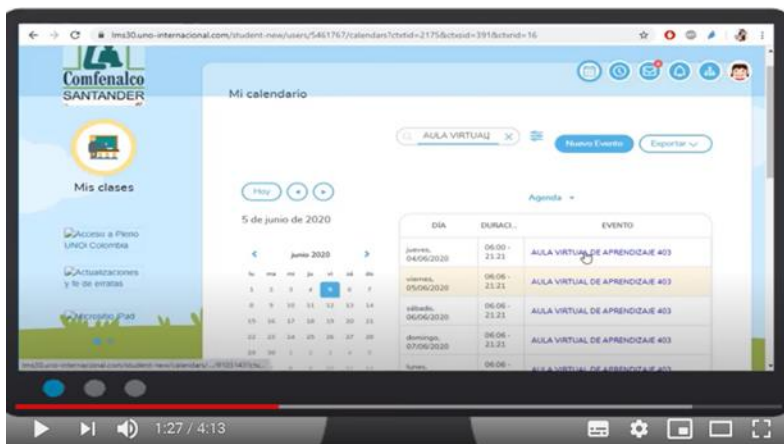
lms30.uno-internacional.com/student-new/users/5461767/calendars?ctxtid=2175&ctxoid=391&ctxrid=16

Comfenalco SANTANDER

Mi calendario

Mis clases

AULA VIRTUAL

Nuevo Evento

Exportar

Hoy

5 de junio de 2020

Agenda

Acceso a Pleno UNOi Colombia

Actualizaciones y fe de erratas

Microsoft iPad

junio 2020

| lu | ma | mi | ju | vi | sá | do |
|---|---|---|---|---|---|---|
| 1 | 2 | 3 | 4 | 5 | 6 | 7 |
| 8 | 9 | 10 | 11 | 12 | 13 | 14 |
| 15 | 16 | 17 | 18 | 19 | 20 | 21 |
| 22 | 23 | 24 | 25 | 26 | 27 | 28 |
| 29 | 30 | 1 | 2 | 3 | 4 | 5 |

| DÍA | DURACI... | EVENTO |
|---|---|---|
| jueves, 04/06/2020 | 06:00 - 21:21 | AULA VIRTUAL DE APRENDIZAJE 403 |
| viernes, 05/06/2020 | 06:06 - 21:21 | AULA VIRTUAL DE APRENDIZAJE 403 |
| sábado, 06/06/2020 | 06:06 - 21:21 | AULA VIRTUAL DE APRENDIZAJE 403 |
| domingo, 07/06/2020 | 06:06 - 21:21 | AULA VIRTUAL DE APRENDIZAJE 403 |
| lunes, | 06:06 - | AULA VIRTUAL DE APRENDIZAJE 403 |

lms30.uno-internacional.com/student-new/calendars/...

1:27 / 4:13